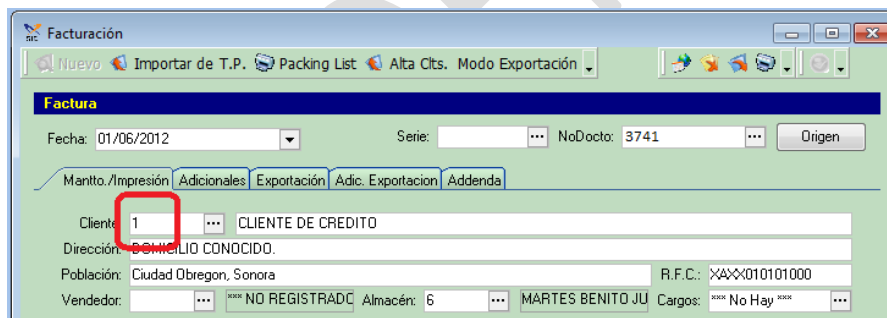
Facturación

Nuevo Importar de T.P. Packing List Alta Clts. Modo Exportación

Factura

Fecha: 01/06/2012 Serie: ... NoDocto: 3741 ... Origen

Mantto./Impresión | Adicionales | Exportación | Adic. Exportacion | Addenda

Cliente 1 ... CLIENTE DE CREDITO

Dirección: DOMICILIO CONOCIDO.

Población: Ciudad Obregon, Sonora R.F.C.: XAXX010101000

Vendedor: ... *** NO REGISTRADO Almacén: 6 ... MARTES BENITO JU Cargos: *** No Hay *** ...